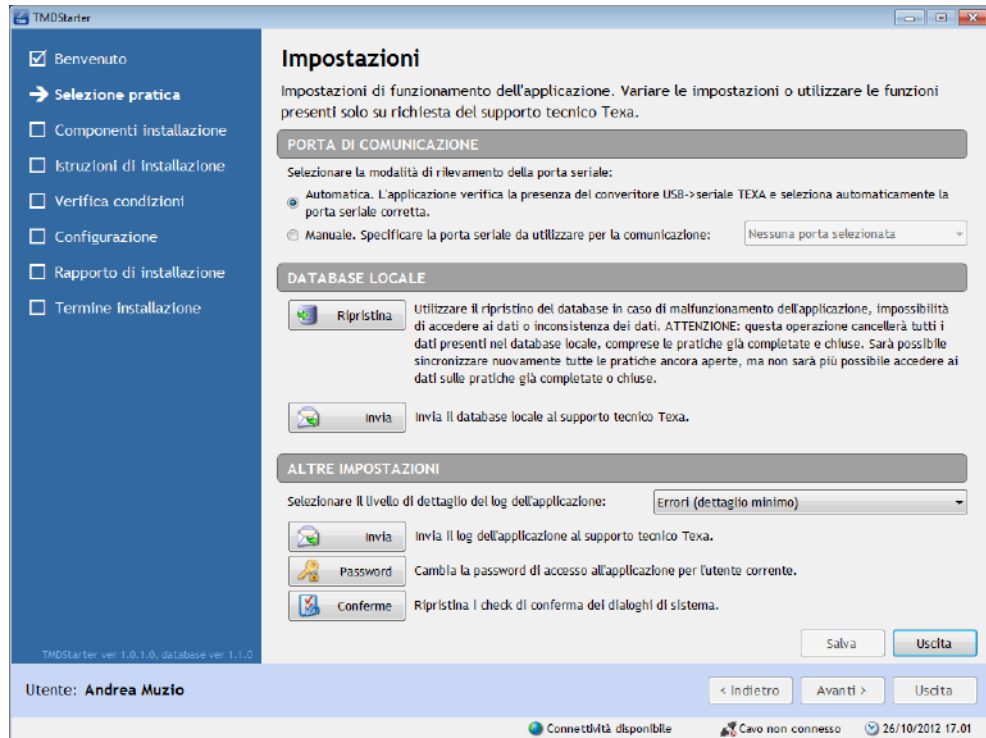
TMDStarter

Benvenuto
Selezione pratica
Componenti installazione
Istruzioni di installazione
Verifica condizioni
Configurazione
Rapporto di installazione
Termine installazione

TMDStarter ver 1.0.1.0, database ver 1.1.0

Impostazioni

Impostazioni di funzionamento dell'applicazione. Variare le impostazioni o utilizzare le funzioni presenti solo su richiesta del supporto tecnico Texa.

PORTA DI COMUNICAZIONE

Selezionare la modalità di rilevamento della porta seriale:

Automatica. L'applicazione verifica la presenza del convertitore USB->seriale TEXA e seleziona automaticamente la porta seriale corretta.

Manuale. Specificare la porta seriale da utilizzare per la comunicazione: Nessuna porta selezionata

DATABASE LOCALE

Ripristina Utilizzare il ripristino del database in caso di malfunzionamento dell'applicazione, impossibilità di accedere ai dati o inconsistenza dei dati. ATTENZIONE: questa operazione cancellerà tutti i dati presenti nel database locale, comprese le pratiche già completate e chiuse. Sarà possibile sincronizzare nuovamente tutte le pratiche ancora aperte, ma non sarà più possibile accedere ai dati sulle pratiche già completate o chiuse.

Invia Invia il database locale al supporto tecnico Texa.

ALTRE IMPOSTAZIONI

Selezionare il livello di dettaglio del log dell'applicazione: Errori (dettaglio minimo)

Invia Invia il log dell'applicazione al supporto tecnico Texa.

Password Cambia la password di accesso all'applicazione per l'utente corrente.

Conferme Ripristina i check di conferma dei dialoghi di sistema.

Salva Uscita

Utente: Andrea Muzio

< Indietro Avanti > Uscita

Connettività disponibile Cavo non connesso 26/10/2012 17.01